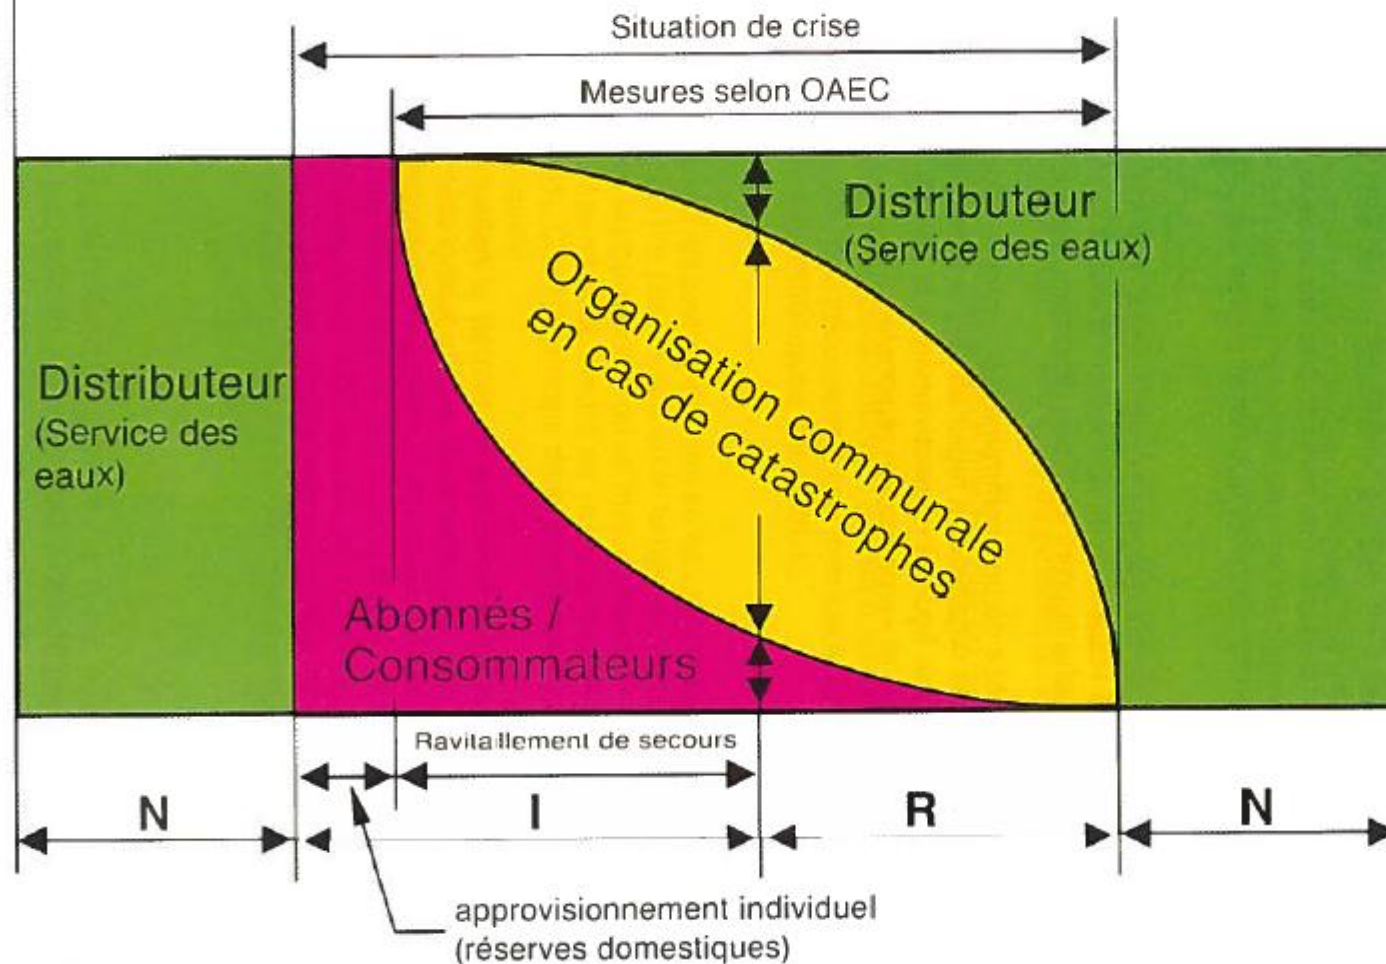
Situation de crise

Mesures selon OAEC

Distributeur
(Service des eaux)

Distributeur
(Service des eaux)

Organisation communale en cas de catastrophes

Abonnés / Consommateurs

Ravitaillement de secours

N

I

R

N

approvisionnement individuel
(réserves domestiques)